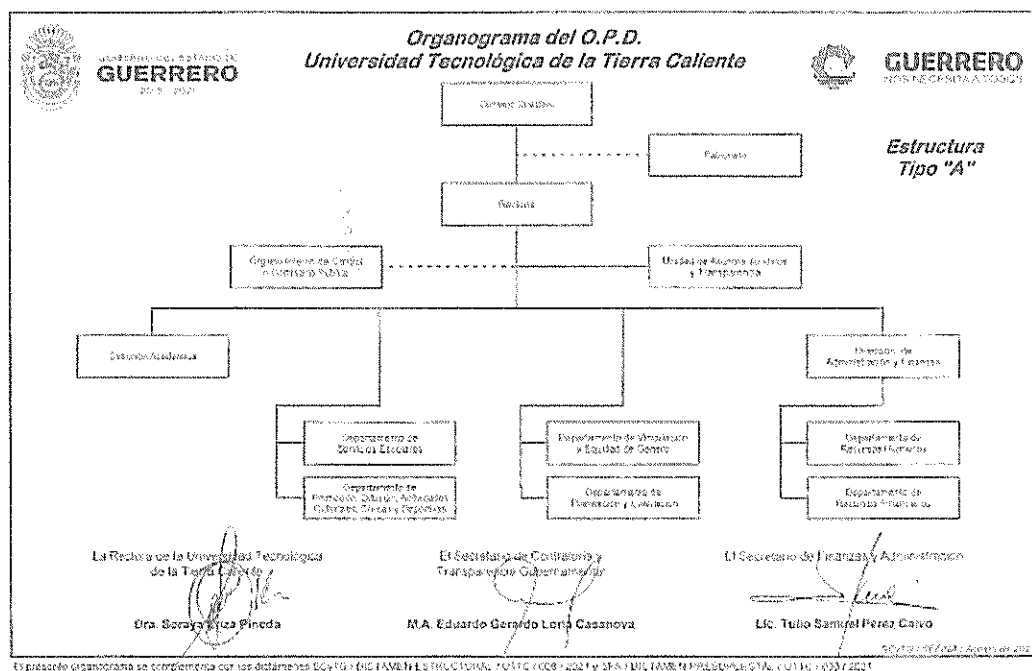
GOBIERNO DEL ESTADO DE
GUERRERO
2015 - 2021

Organograma del O.P.D.
Universidad Tecnológica de la Tierra Caliente

GUERRERO
NOS NECESITA A TODOS

Estructura
Tipo "A"

Consejo Directivo

Patronato

Rectoría

Órgano Interno de Control
o Contraloría Pública

Unidad de Asuntos Jurídicos
y Transparencia

Dirección Académica

Dirección de
Administración y Finanzas

Departamento de
Servicios Escolares

Departamento de
Promoción, Difusión, Actividades
Culturales, Cívicas y Deportivas

Departamento de Vinculación
y Equidad de Género

Departamento de
Planeación y Evaluación

Departamento de
Recursos Humanos

Departamento de
Recursos Financieros

La Rectora de la Universidad Tecnológica
de la Tierra Caliente

Dra. Soraya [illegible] Pineda

El Secretario de Contraloría y
Transparencia Gubernamental

M.A. Eduardo Gerardo Loria Casanova

El Secretario de Finanzas y Administración

Lic. Tulio Samuel Pérez Calvo

El presente organograma se complementa con los dictámenes SCYTG / DICTAMEN ESTRUCTURAL / UTTC / 008 / 2021 y SFA / DICTAMEN PRESUPUESTAL / UTTC / 033 / 2021

SCYTG / SEDAGI / Agosto de 2021